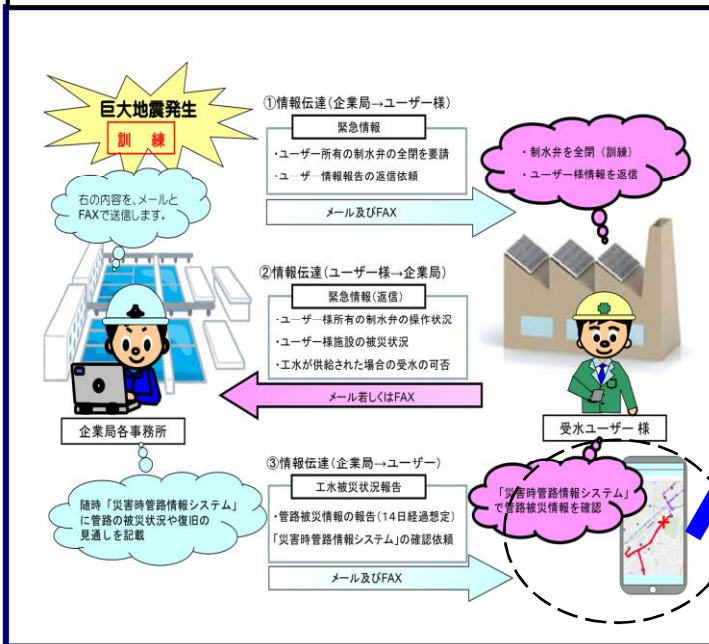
巨大地震発生
訓練

右の内容を、メールとFAXで送信します。

①情報伝達（企業局→ユーザー様）
緊急情報
・ユーザー所有の制水弁の全閉を要請
・ユーザー情報報告の返信依頼
メール及びFAX

・制水弁を全閉（訓練）
・ユーザー様情報を返信

②情報伝達（ユーザー様→企業局）
緊急情報（返信）
・ユーザー様所有の制水弁の操作状況
・ユーザー様施設の被災状況
・工水が供給された場合の受水の可否
メール若しくはFAX

企業局各事務所

受水ユーザー 様

③情報伝達（企業局→ユーザー）
工水被災状況報告
・管路被災情報の報告（14日経過想定）
「災害時管路情報システム」の確認依頼
メール及びFAX

随時「災害時管路情報システム」に管路の被災状況や復旧の見通しを記載

「災害時管路情報システム」で管路被災情報を確認